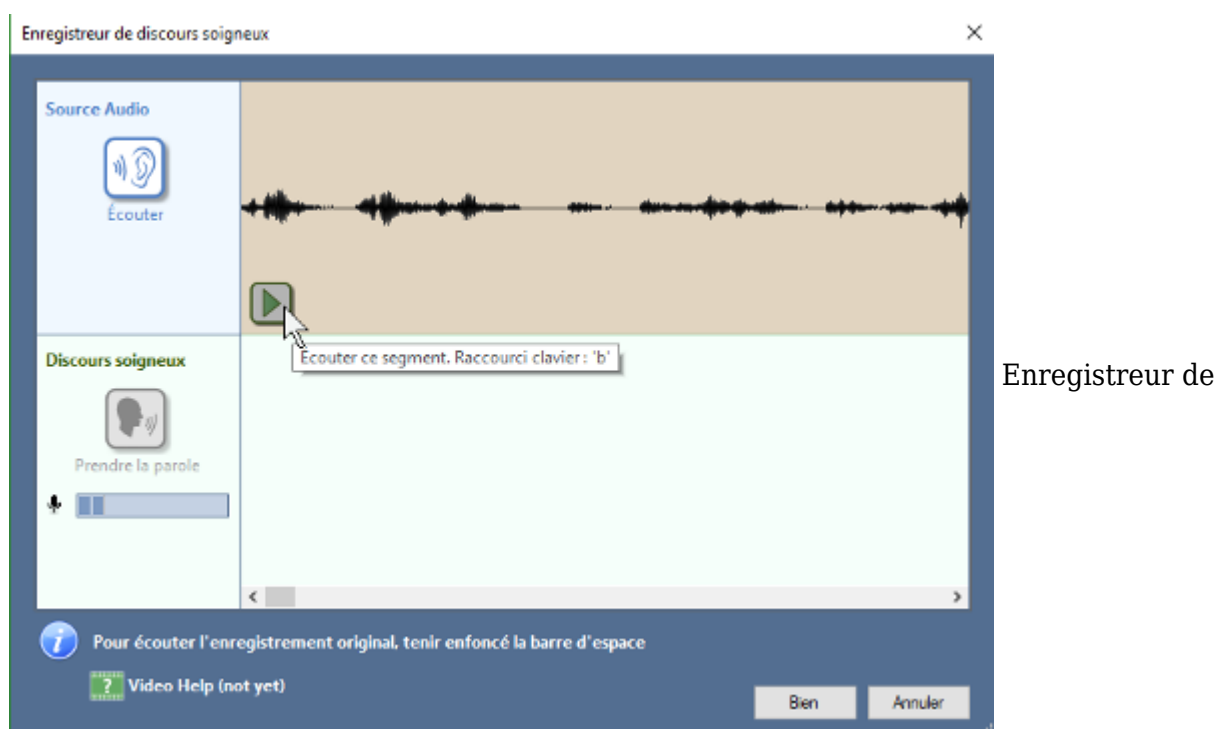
Enregistreur de discours soigneux

×

Source Audio

Écouter

Écouter ce segment. Raccourci clavier : 'b'

Discours soigneux

Prendre la parole

Pour écouter l'enregistrement original, tenir enfoncé la barre d'espace

?

Video Help (not yet)

Bien

Annuler

Enregistreur de